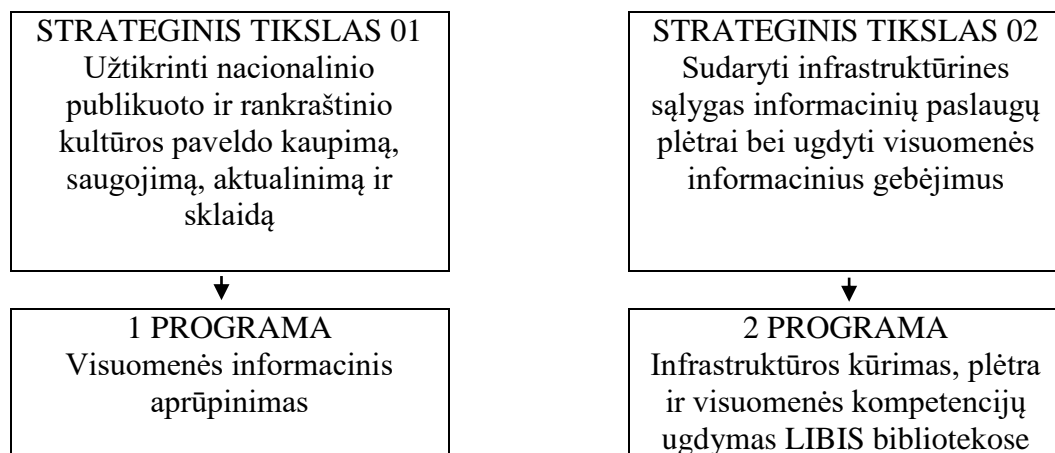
STRATEGINIS TIKSLAS 01
Užtikrinti nacionalinio publikuoto ir rankraštinio kultūros paveldo kaupimą, saugojimą, aktualinimą ir sklaidą

1 PROGRAMA
Visuomenės informacinis aprūpinimas

STRATEGINIS TIKSLAS 02
Sudaryti infrastruktūrines sąlygas informacinių paslaugų plėtrai bei ugdyti visuomenės informacinius gebėjimus

2 PROGRAMA
Infrastruktūros kūrimas, plėtra ir visuomenės kompetencijų ugdymas LIBIS bibliotekose